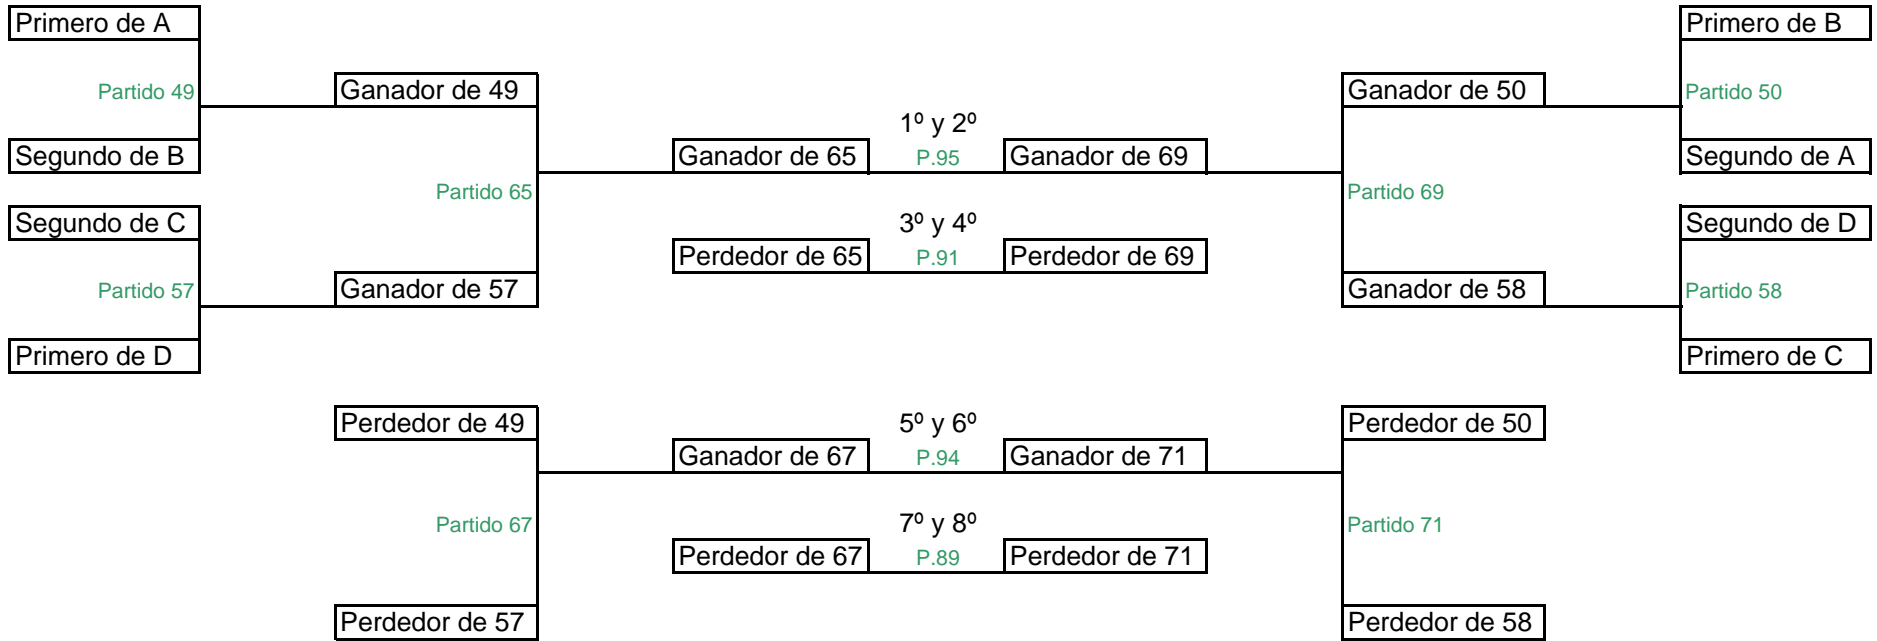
Primero de A
Partido 49
Segundo de B

Segundo de C
Partido 57
Primero de D

Ganador de 49
Partido 65
Ganador de 57

1º y 2º
Ganador de 65
P.95
Ganador de 69

3º y 4º
Perdedor de 65
P.91
Perdedor de 69

Ganador de 50
Partido 69
Ganador de 58

Primero de B
Partido 50
Segundo de A

Segundo de D
Partido 58
Primero de C

Perdedor de 49
Partido 67
Perdedor de 57

5º y 6º
Ganador de 67
P.94
Ganador de 71

7º y 8º
Perdedor de 67
P.89
Perdedor de 71

Perdedor de 50
Partido 71
Perdedor de 58